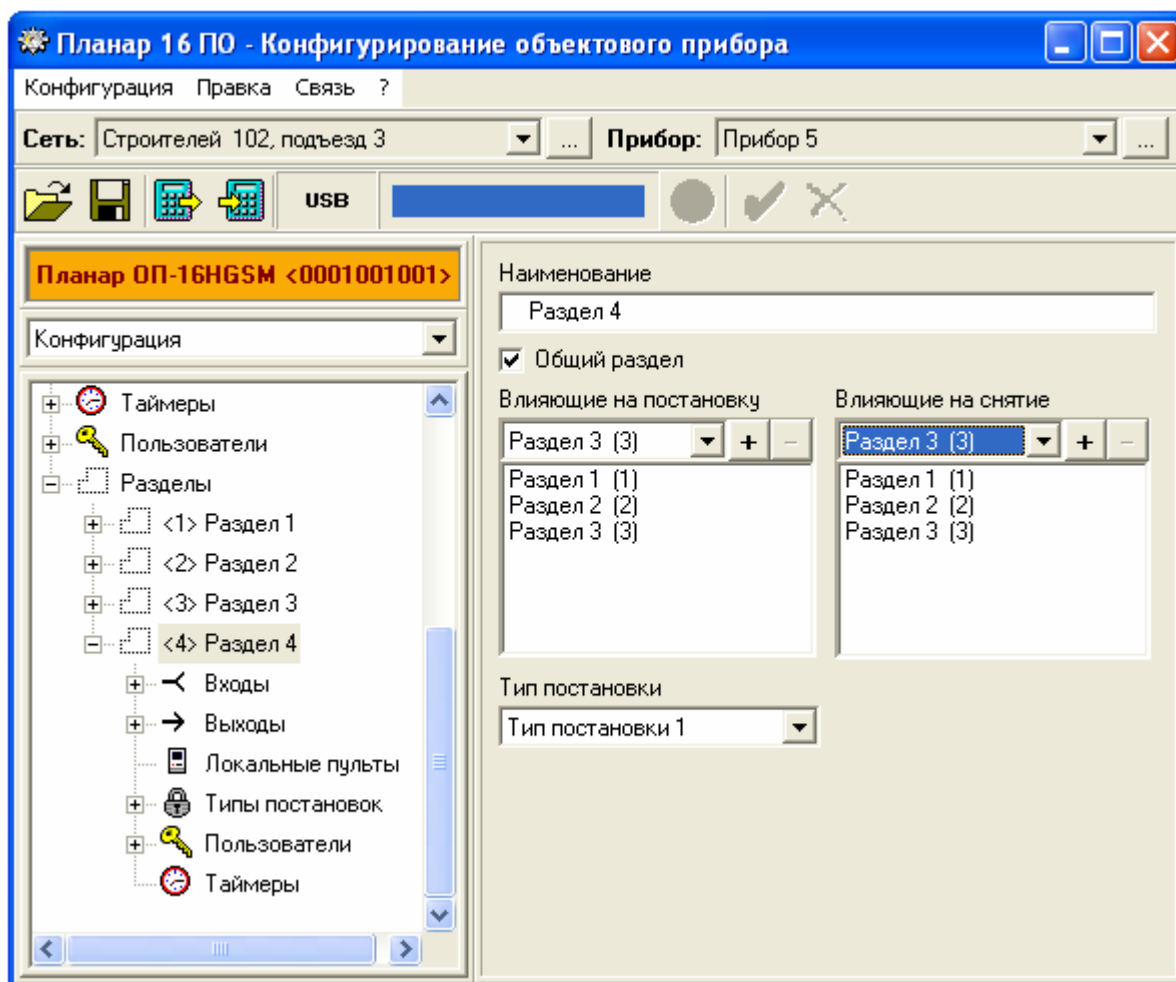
Планар 16 ПО - Конфигурирование объектового прибора

Конфигурация Правка Связь ?

Сеть: Строителей 102, подъезд 3 ... Прибор: Прибор 5 ...

USB

Планар ОП-16HGSM <0001001001>

Конфигурация

Таймеры
Пользователи
Разделы
<1> Раздел 1
<2> Раздел 2
<3> Раздел 3
<4> Раздел 4
Входы
Выходы
Локальные пульты
Типы постановок
Пользователи
Таймеры

Наименование

Раздел 4

Общий раздел

Влияющие на постановку

Раздел 3 (3) + −

Раздел 1 (1)
Раздел 2 (2)
Раздел 3 (3)

Влияющие на снятие

Раздел 3 (3) + −

Раздел 1 (1)
Раздел 2 (2)
Раздел 3 (3)

Тип постановки

Тип постановки 1